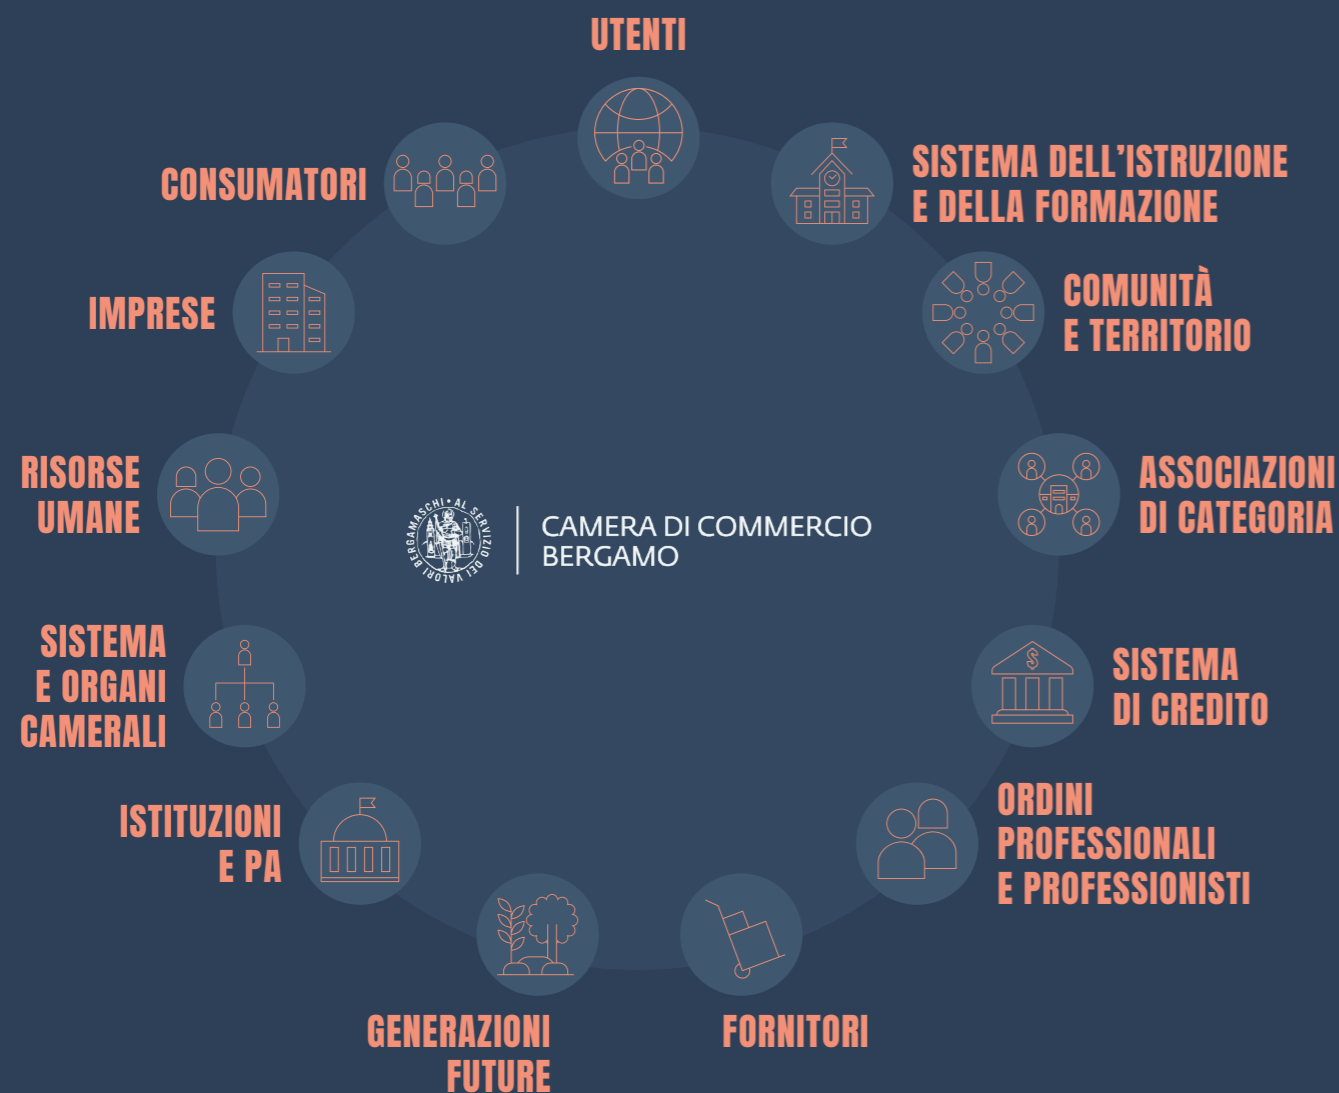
UTENTI

SISTEMA DELL'ISTRUZIONE E DELLA FORMAZIONE

COMUNITÀ E TERRITORIO

ASSOCIAZIONI DI CATEGORIA

SISTEMA DI CREDITO

ORDINI PROFESSIONALI E PROFESSIONISTI

FORNITORI

GENERAZIONI FUTURE

ISTITUZIONI E PA

SISTEMA E ORGANI CAMERALI

RISORSE UMANE

IMPRESE

CONSUMATORI

BERGAMASCHI • AL SERVIZIO DEI VALORI

CAMERA DI COMMERCIO BERGAMO